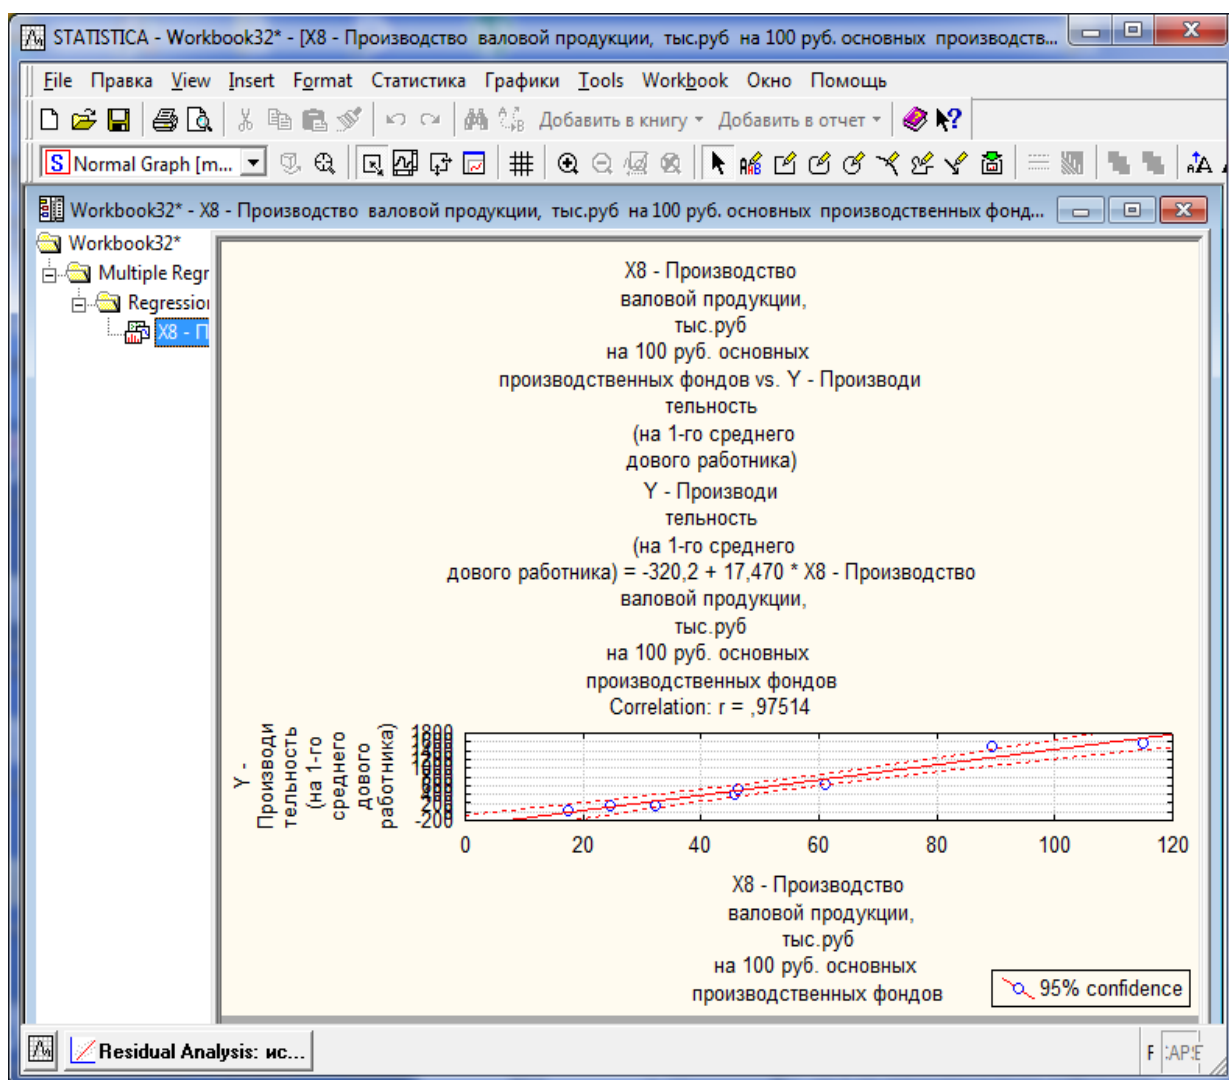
STATISTICA - Workbook32* - [X8 - Производство валовой продукции, тыс.руб на 100 руб. основных производств...

File Правка View Insert Format Статистика Графики Tools Workbook Окно Помощь

Добавить в книгу Добавить в отчет

Normal Graph [m...

Workbook32* - X8 - Производство валовой продукции, тыс.руб на 100 руб. основных производственных фонд...

Workbook32*
Multiple Regr
Regressio
X8 - П

X8 - Производство валовой продукции, тыс.руб на 100 руб. основных производственных фондов vs. Y - Производи тельность (на 1-го среднего дового работника)
Y - Производи тельность (на 1-го среднего дового работника) = -320,2 + 17,470 * X8 - Производство валовой продукции, тыс.руб на 100 руб. основных производственных фондов
Correlation: r = ,97514

Y - Производи тельность (на 1-го среднего дового работника)

1800
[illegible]
-200

0 20 40 60 80 100 120

X8 - Производство валовой продукции, тыс.руб на 100 руб. основных производственных фондов

95% confidence

Residual Analysis: ис...

F CAPS